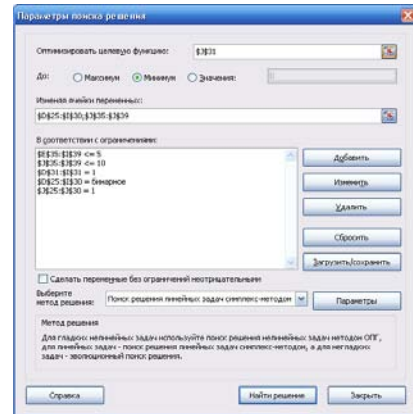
Параметры поиска решения

Оптимизировать целевую функцию: $J$31

До: Максимум Минимум Значения:

Изменяя ячейки переменных:
$D$25:$I$30;$J$35:$J$39

В соответствии с ограничениями:
$I$35:$J$39 <= 5
$J$35:$J$39 <= 10
$D$31:$I$31 = 1
$D$25:$I$30 = бинарное
$J$25:$J$30 = 1

Добавить
Изменить
Удалить
Сбросить
Загрузить/сохранить

Сделать переменные без ограничений неотрицательными

Выберите метод решения: Поиск решения линейных задач симплекс-методом

Параметры

Метод решения
Для гладких нелинейных задач используйте поиск решения нелинейных задач методом ОПГ, для линейных задач - поиск решения линейных задач симплекс-методом, а для негладких задач - эволюционный поиск решения.

Справка
Найти решение
Закрыть